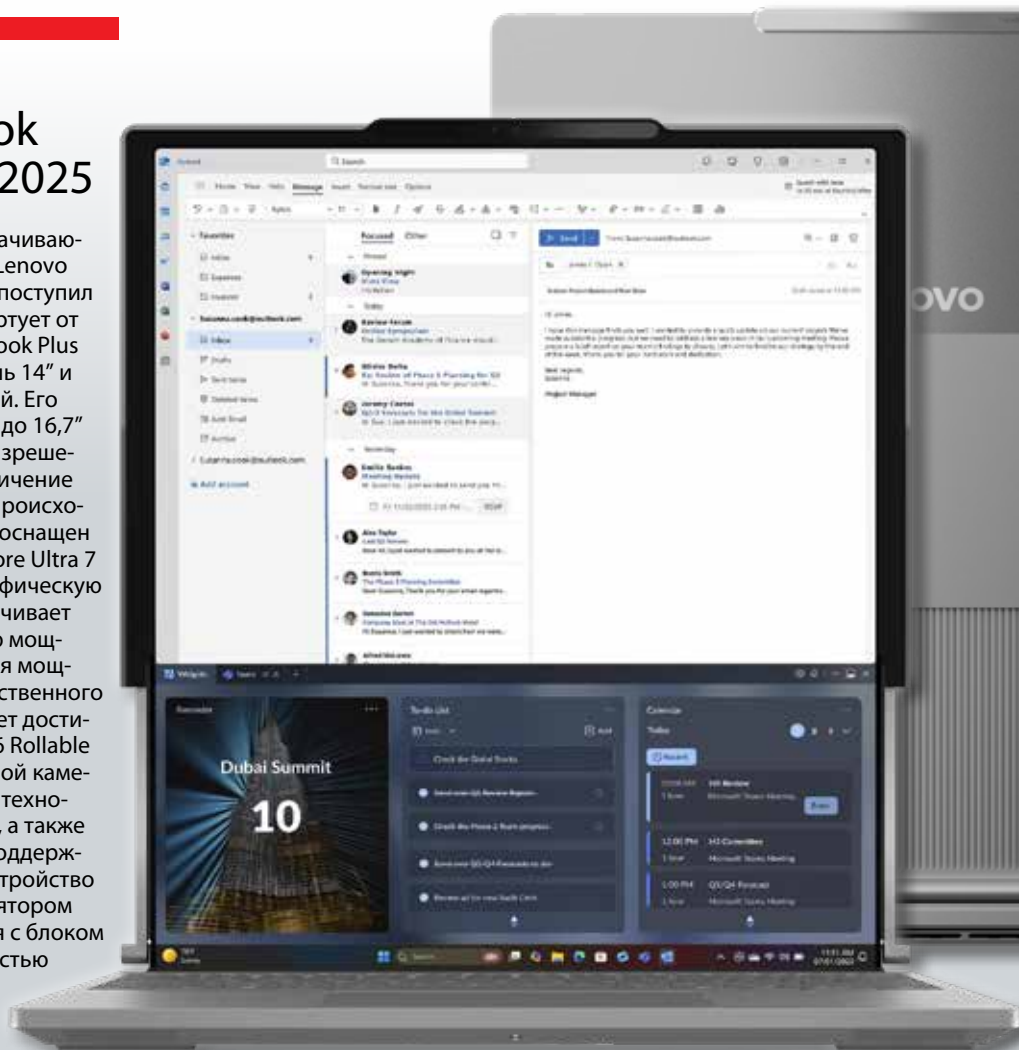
ok
2025

ачиваю-
Lenovo
поступил
ртует от
ook Plus
ль 14" и
й. Его
до 16,7"
зреше-
ичение
роисхо-
оснащен
ore Ultra 7
фическую
чивает
о мощ-
я мощ-
ственного
ет дости-
6 Rollable
ой каме-
техно-
, а также
оддерж-
тройство
ятором
я с блоком
стью

ovo

Dubai Summit
10

To-do List
Check the Global Stocks

Calendar
Today
12:00 PM
1:00 PM
Q3/Q4 Forecast
Microsoft Teams Meeting

Focused
Other
Opening Night
Review Forum
Miriam Bella
Jeremy Carter
Emilia Banks
Alex Taylor
Travis Smith
Inbox
Drafts
Sent Items
Deleted Items
Junk Email
Archive
Add account
Send
Best regards,
Project Manager